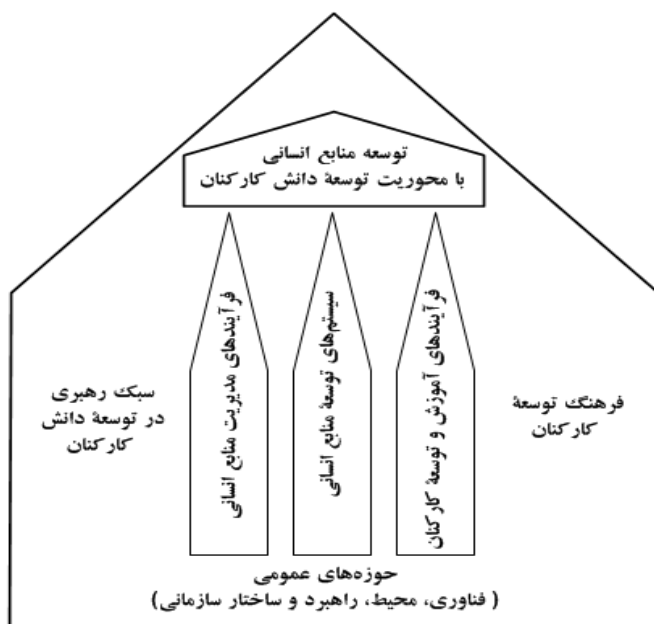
توسعه منابع انسانی
با محوریت توسعهٔ دانش کارکنان

فرآیندهای آموزش و توسعه کارکنان

سیستم‌های توسعهٔ منابع انسانی

فرآیندهای مدیریت منابع انسانی

فرهنگ توسعهٔ کارکنان

سبک رهبری در توسعهٔ دانش کارکنان

حوزه‌های عمومی
( فناوری، محیط، راهبرد و ساختار سازمانی)